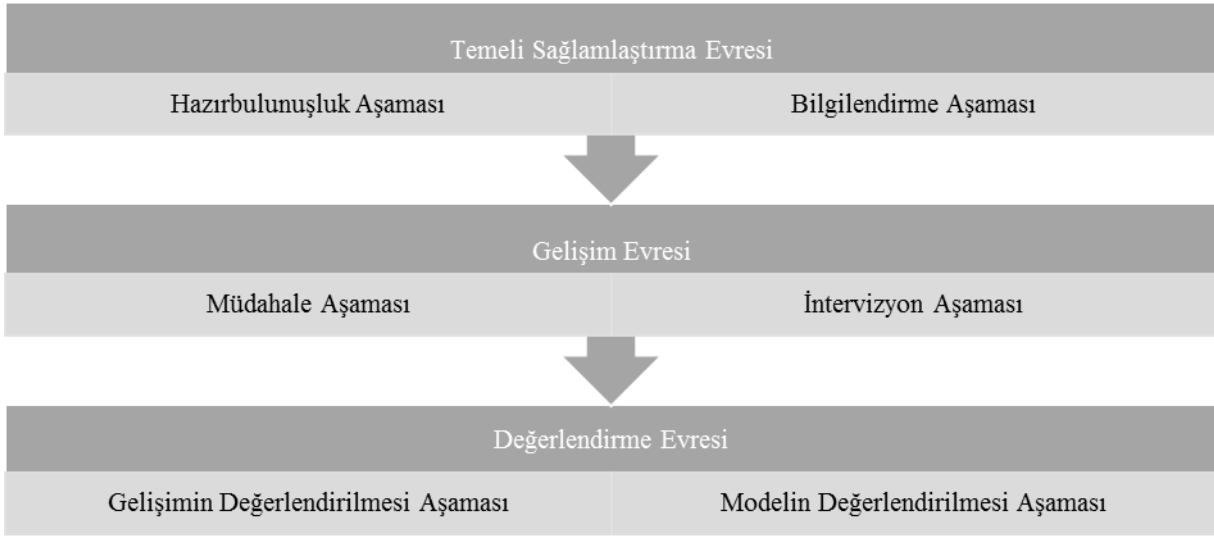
Temeli Sağlamlaştırma Evresi

Hazırbulunuşluk Aşaması

Bilgilendirme Aşaması

Gelişim Evresi

Müdahale Aşaması

İntervizyon Aşaması

Değerlendirme Evresi

Gelişimin Değerlendirilmesi Aşaması

Modelin Değerlendirilmesi Aşaması